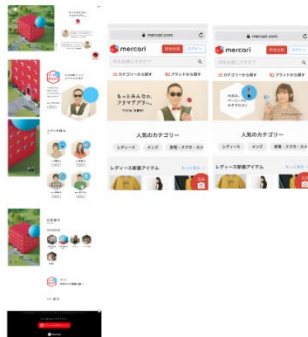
mercari.com

mercari

新規会員 ログイン

カテゴリーから探す

ブランドから探す

もっとみんなで、フリマアプリ。

人気のカテゴリー

レディース メンズ 家電・スマホ・カメラ

レディース新着アイテム

mercari.com

人気のカテゴリー

レディース メンズ 家電・スマホ・カメラ

レディース新着アイテム